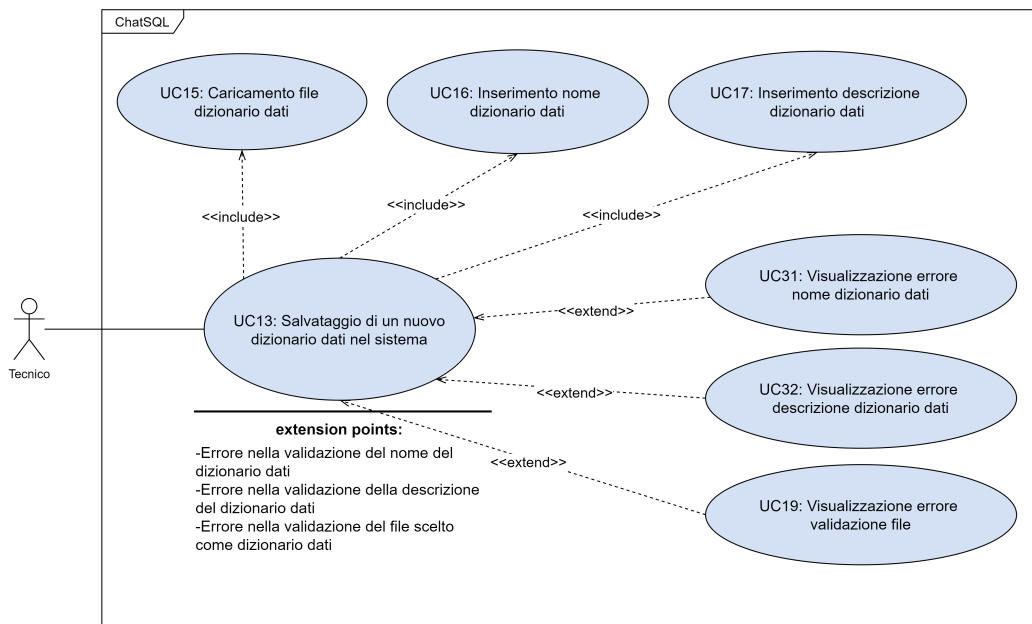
ChatSQL

UC15: Caricamento file dizionario dati

UC16: Inserimento nome dizionario dati

UC17: Inserimento descrizione dizionario dati

<<include>>

<<include>>

<<include>>

UC31: Visualizzazione errore nome dizionario dati

<<extend>>

Tecnico

UC13: Salvataggio di un nuovo dizionario dati nel sistema

<<extend>>

UC32: Visualizzazione errore descrizione dizionario dati

extension points:
-Errore nella validazione del nome del dizionario dati
-Errore nella validazione della descrizione del dizionario dati
-Errore nella validazione del file scelto come dizionario dati

<<extend>>

UC19: Visualizzazione errore validazione file